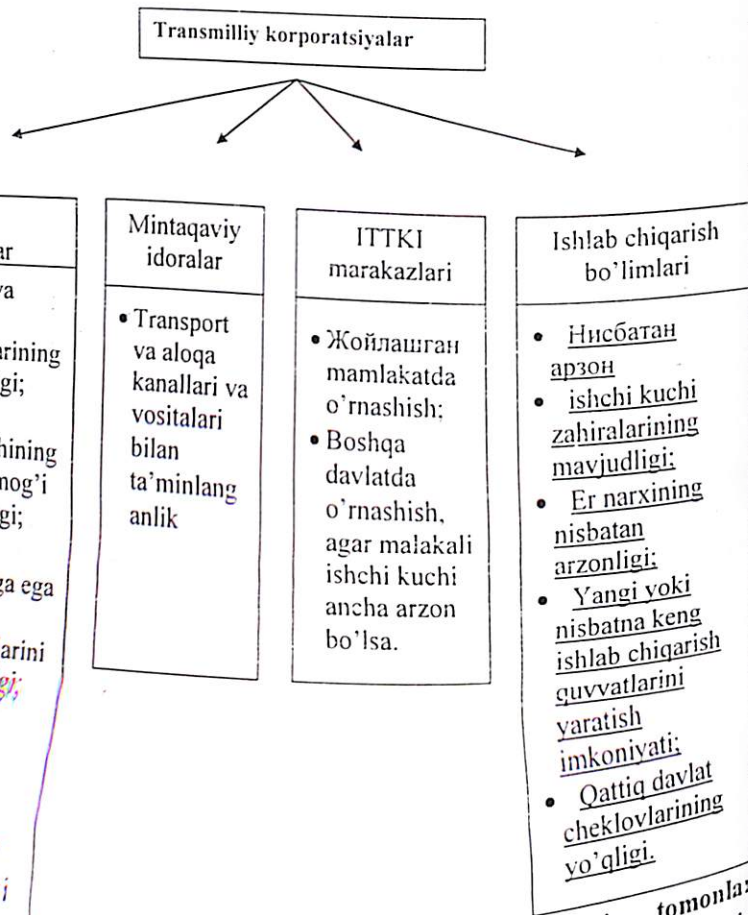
Transmilliy korporatsiyalar

ar

va

arining
gi;

hining
nog'i
gi;

ga ega

arini
gi;

i

Mintaqaviy idoralar

• Transport va aloqa kanallari va vositalari bilan ta'minlanganlik

ITTKI marakazlari

• Жойлашган mamlakatda o'rnashish;
• Boshqa davlatda o'rnashish, agar malakali ishchi kuchi ancha arzon bo'lsa.

Ishlab chiqarish bo'limlari

• Нисбатан арзон ishchi kuchi zahiralarining mavjudligi;
• Er narxining nisbatan arzonligi;
• Yangi yoki nisbatna keng ishlab chiqarish quvvatlarini yaratish imkoniyati;
• Qattiq davlat cheklovlarining yo'qligi.

tomonla